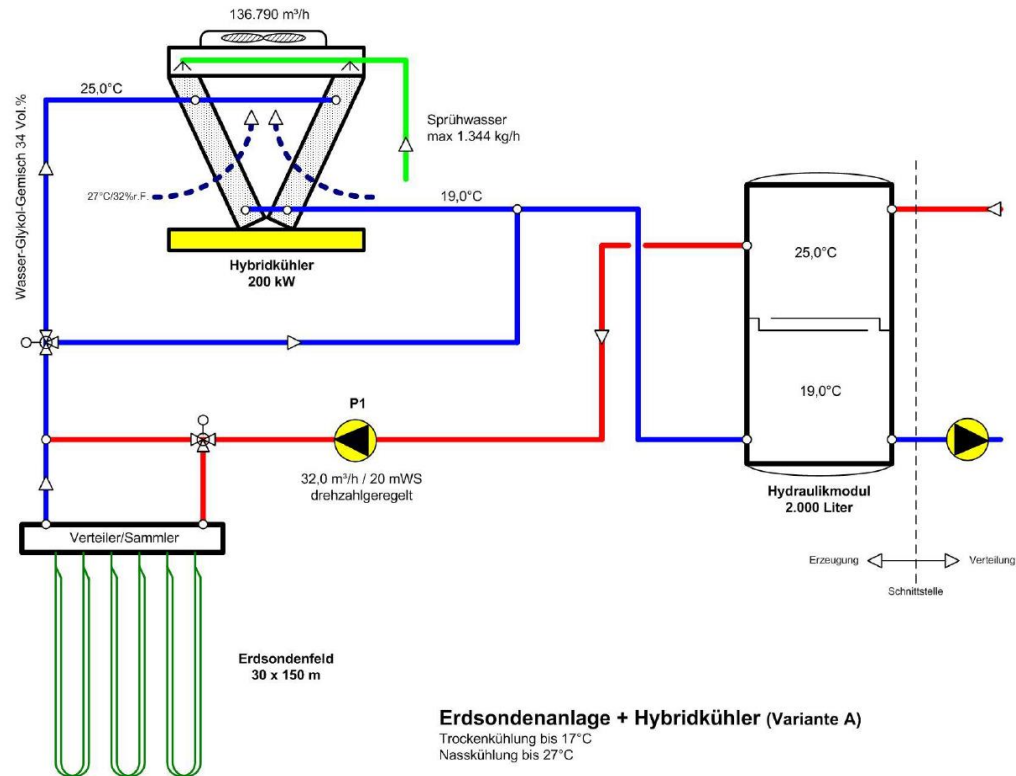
136.790 m³/h

25,0°C

Wasser-Glykol-Gemisch 34 Vol.%

Sprühwasser
max 1.344 kg/h

27°C/32%r.F.

19,0°C

Hybridkühler
200 kW

25,0°C

19,0°C

P1

32,0 m³/h / 20 mWS
drehzahlgeregelt

Hydraulikmodul
2.000 Liter

Verteiler/Sammler

Erzeugung

Verteilung

Schnittstelle

Erdsondenfeld
30 x 150 m

Erdsondenanlage + Hybridkühler (Variante A)
Trockenkühlung bis 17°C
Nasskühlung bis 27°C